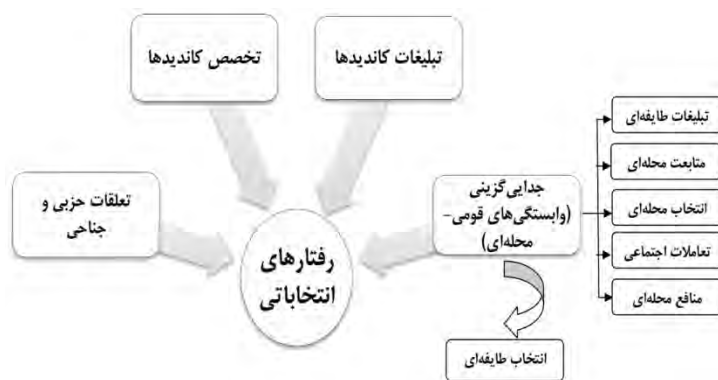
تخصص کاندیدها

تبلیغات کاندیدها

تعلقات حزبی و جناحی

رفتارهای انتخاباتی

جدایی‌گزینی (وابستگی‌های قومی-محله‌ای)

تبلیغات طایفه‌ای

متابعت محله‌ای

انتخاب محله‌ای

تعاملات اجتماعی

منافع محله‌ای

انتخاب طایفه‌ای